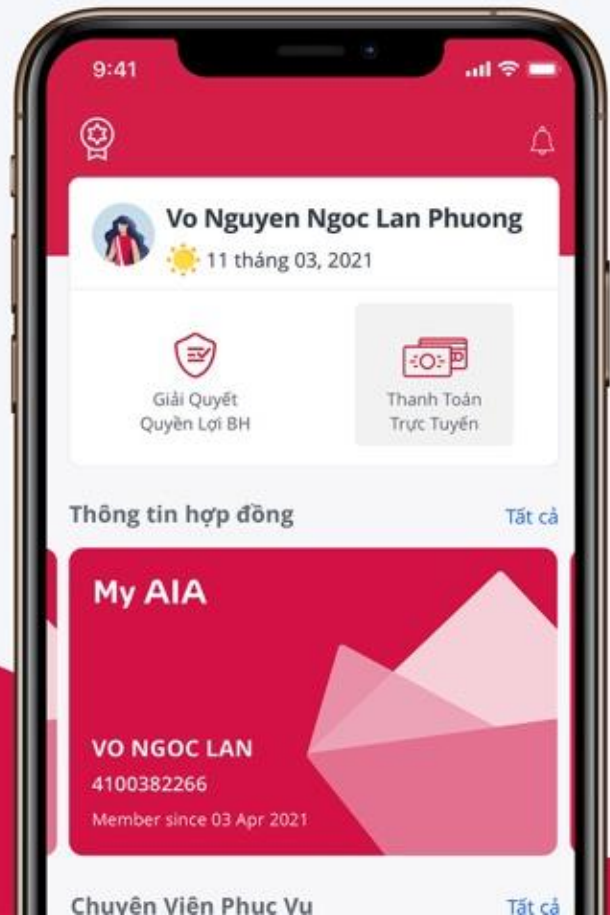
9:41

Vo Nguyen Ngoc Lan Phuong

11 tháng 03, 2021

Giải Quyết Quyền Lợi BH

Thanh Toán Trực Tuyến

Thông tin hợp đồng

Tất cả

My AIA

VO NGOC LAN

4100382266

Member since 03 Apr 2021

Chuyên Viên Phục Vụ

Tất cả